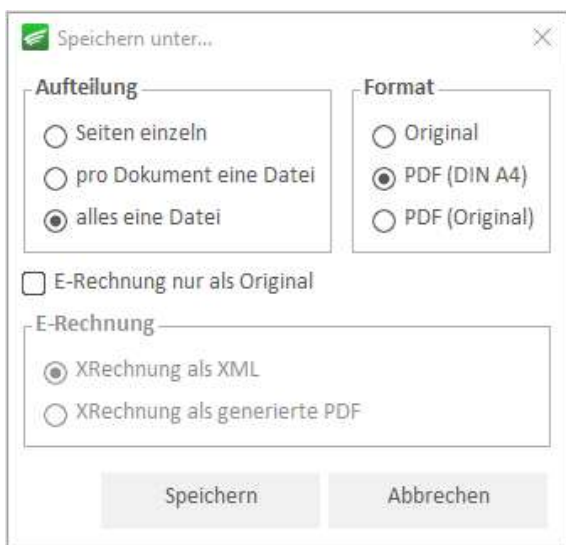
Speichern unter...

Aufteilung

Seiten einzeln

pro Dokument eine Datei

alles eine Datei

Format

Original

PDF (DIN A4)

PDF (Original)

E-Rechnung nur als Original

E-Rechnung

XRechnung als XML

XRechnung als generierte PDF

Speichern

Abbrechen